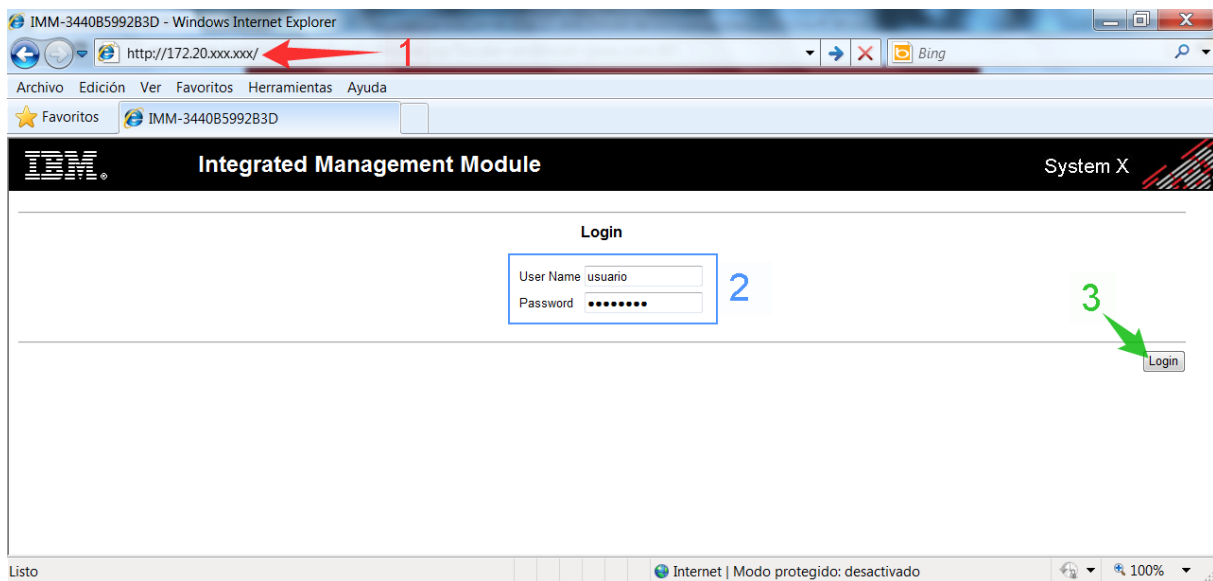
IMM-3440B5992B3D - Windows Internet Explorer

http://172.20.xxx.xxx/

1

Bing

Archivo Edición Ver Favoritos Herramientas Ayuda

Favoritos

IMM-3440B5992B3D

IBM.

Integrated Management Module

System X

Login

User Name usuario

Password ••••••••

2

3

Login

Listo

Internet | Modo protegido: desactivado

100%